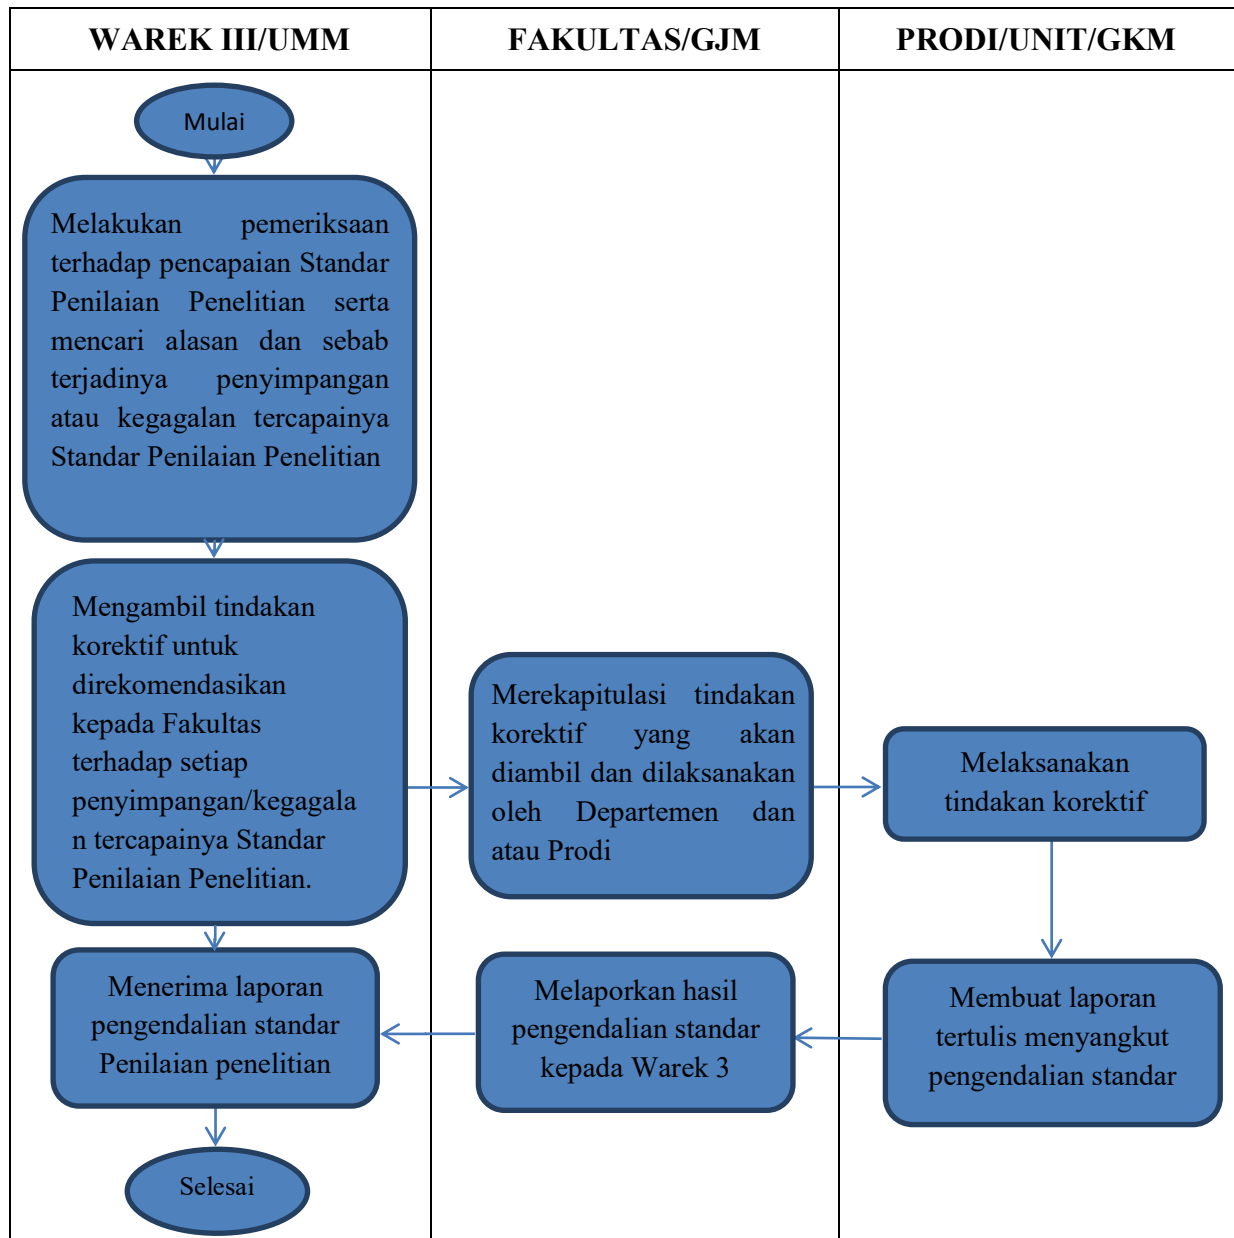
| WAREK III/UMM | FAKULTAS/GJM | PRODI/UNIT/GKM |
|---|---|---|

Mulai

Melakukan pemeriksaan terhadap pencapaian Standar Penilaian Penelitian serta mencari alasan dan sebab terjadinya penyimpangan atau kegagalan tercapainya Standar Penilaian Penelitian

Mengambil tindakan korektif untuk direkomendasikan kepada Fakultas terhadap setiap penyimpangan/kegagalan tercapainya Standar Penilaian Penelitian.

Merekapitulasi tindakan korektif yang akan diambil dan dilaksanakan oleh Departemen dan atau Prodi

Melaksanakan tindakan korektif

Membuat laporan tertulis menyangkut pengendalian standar

Melaporkan hasil pengendalian standar kepada Warek 3

Menerima laporan pengendalian standar Penilaian penelitian

Selesai